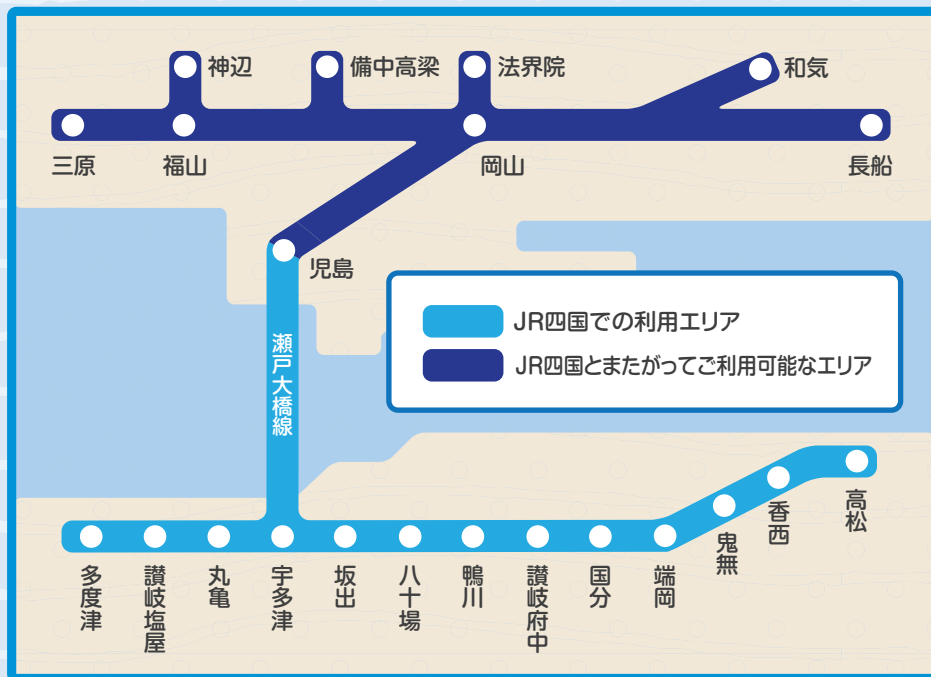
神辺
備中高梁
法界院
和気
三原
福山
岡山
長船
児島
瀬戸大橋線

JR四国での利用エリア
JR四国とまたがってご利用可能なエリア

多度津
讃岐塩屋
丸亀
宇多津
坂出
八十場
鴨川
讃岐府中
国分
端岡
鬼無
香西
高松